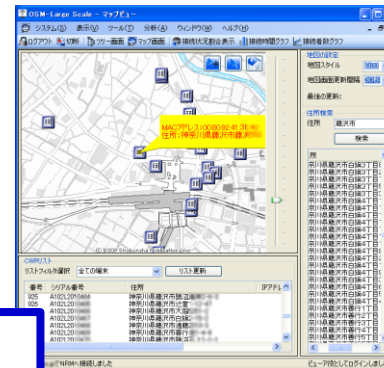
OSM-Large Scale - マップビュー
システム(S) 表示(V) ツール(T) 分析(A) ウィンドウ(W) ヘルプ(H)
ログアウト 切断 ツリー画面 マップ画面 接続状況割合表示 接続時間グラフ 接続者数グラフ

MACアドレス:00:80:92:41:31:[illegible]
住所:神奈川県藤沢市藤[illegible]

© 2006 Shobunsha Publications

地図の設定
地図スタイル
地図の画面更新間隔
最後の更新:
住所検索
住所 藤沢市
検索

神奈川県藤沢市白旗1丁目
神奈川県藤沢市白旗1丁目
神奈川県藤沢市白旗1丁目
神奈川県藤沢市白旗1丁目
神奈川県藤沢市白旗1丁目
神奈川県藤沢市白旗1丁目
神奈川県藤沢市白旗1丁目
神奈川県藤沢市白旗1丁目
神奈川県藤沢市白旗2丁目
神奈川県藤沢市白旗2丁目
神奈川県藤沢市白旗2丁目
神奈川県藤沢市白旗2丁目
神奈川県藤沢市白旗2丁目
神奈川県藤沢市白旗3丁目
神奈川県藤沢市白旗3丁目

CMRリスト
リストフィルタ選択 全ての端末 リスト更新
番号 シリアル番号 住所 IPアドレ
005 A1021201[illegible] 神奈川県藤沢市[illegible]
006 A1021201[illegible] 神奈川県藤沢市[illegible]
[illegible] A10212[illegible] 神奈川県藤沢市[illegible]
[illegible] A10212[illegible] 神奈川県藤沢市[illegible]
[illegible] A10212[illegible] 神奈川県藤沢市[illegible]
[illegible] A10212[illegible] 神奈川県藤沢市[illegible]

NRMへ接続しました
ビュー内容としてログインしまし